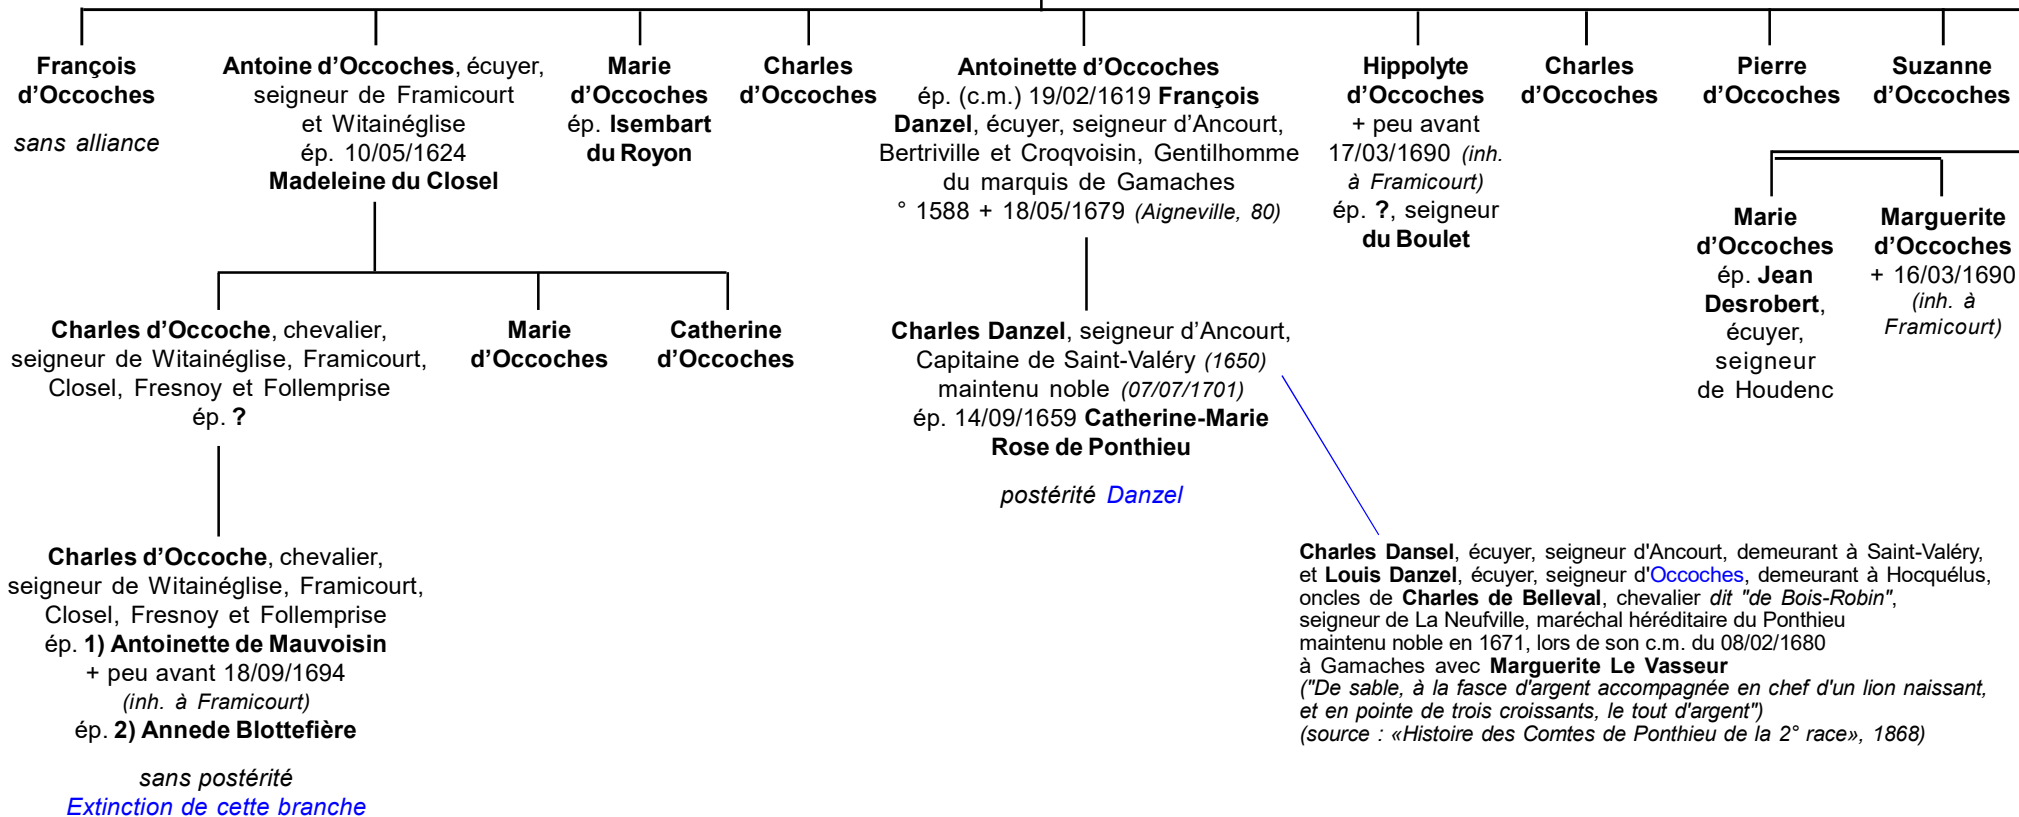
François d'Occoches

sans alliance

Antoine d'Occoches, écuyer, seigneur de Framicourt et Witainéglise ép. 10/05/1624 Madeleine du Closel

Marie d'Occoches ép. Isembart du Royon

Charles d'Occoches

Antoinette d'Occoches ép. (c.m.) 19/02/1619 François Danzel, écuyer, seigneur d'Ancourt, Bertriville et Croqvoisin, Gentilhomme du marquis de Gamaches ° 1588 + 18/05/1679 (Aigneville, 80)

Hippolyte d'Occoches + peu avant 17/03/1690 (inh. à Framicourt) ép. ?, seigneur du Boulet

Charles d'Occoches

Pierre d'Occoches

Suzanne d'Occoches

Marie d'Occoches ép. Jean Desrobert, écuyer, seigneur de Houdenc

Marguerite d'Occoches + 16/03/1690 (inh. à Framicourt)

Charles d'Occoche, chevalier, seigneur de Witainéglise, Framicourt, Closel, Fresnoy et Follemprise ép. ?

Marie d'Occoches

Catherine d'Occoches

Charles Danzel, seigneur d'Ancourt, Capitaine de Saint-Valéry (1650) maintenu noble (07/07/1701) ép. 14/09/1659 Catherine-Marie Rose de Ponthieu

postérité Danzel

Charles d'Occoche, chevalier, seigneur de Witainéglise, Framicourt, Closel, Fresnoy et Follemprise ép. 1) Antoinette de Mauvoisin + peu avant 18/09/1694 (inh. à Framicourt) ép. 2) Annede Blottefière

sans postérité
Extinction de cette branche

Charles Dansel, écuyer, seigneur d'Ancourt, demeurant à Saint-Valéry, et Louis Danzel, écuyer, seigneur d'Occoches, demeurant à Hocquélus, oncles de Charles de Belleval, chevalier dit "de Bois-Robin", seigneur de La Neufville, maréchal héréditaire du Ponthieu maintenu noble en 1671, lors de son c.m. du 08/02/1680 à Gamaches avec Marguerite Le Vasseur
("De sable, à la fasce d'argent accompagnée en chef d'un lion naissant, et en pointe de trois croissants, le tout d'argent")
(source : «Histoire des Comtes de Ponthieu de la 2° race», 1868)